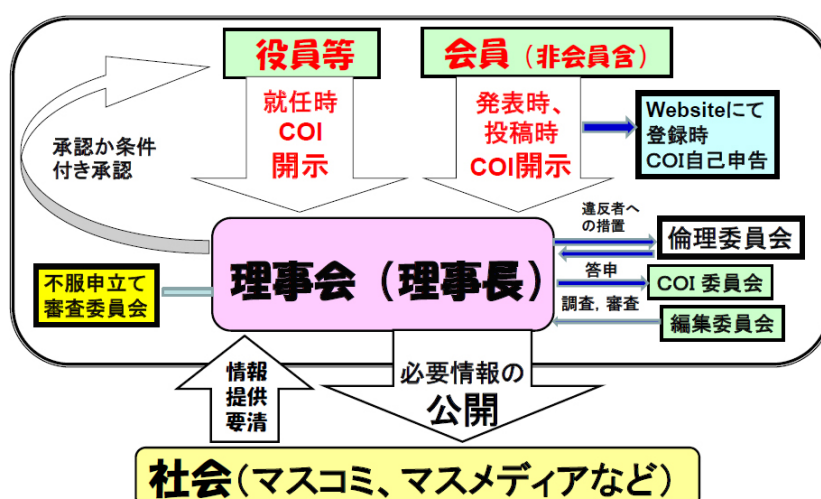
役員等

就任時
COI
開示

会員（非会員含）

発表時、
投稿時
COI開示

Websiteにて
登録時
COI自己申告

承認か条件
付き承認

違反者への措置

倫理委員会

理事会（理事長）

不服申立て
審査委員会

答申

COI 委員会

調査，審査

編集委員会

情報
提供
要清

必要情報の
公開

社会（マスコミ、マスメディアなど）